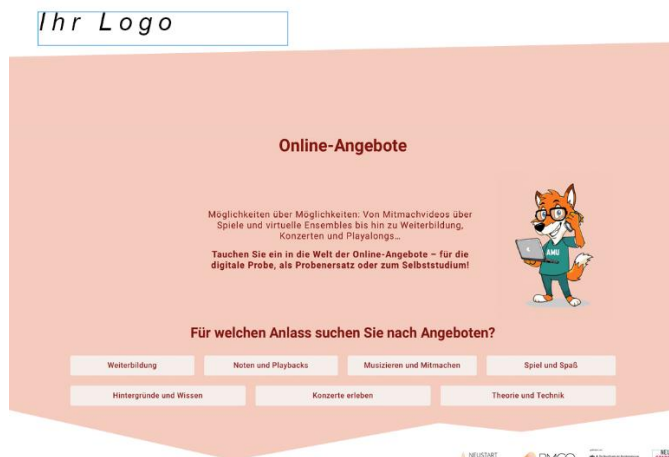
Ihr Logo

Online-Angebote

Möglichkeiten über Möglichkeiten: Von Mitmachvideos über Spiele und virtuelle Ensembles bis hin zu Weiterbildung, Konzerten und Playalongs…

Tauchen Sie ein in die Welt der Online-Angebote – für die digitale Probe, als Probenersatz oder zum Selbststudium!

AMU

Für welchen Anlass suchen Sie nach Angeboten?

Weiterbildung

Noten und Playbacks

Musizieren und Mitmachen

Spiel und Spaß

Hintergründe und Wissen

Konzerte erleben

Theorie und Technik

NEUSTART

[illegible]